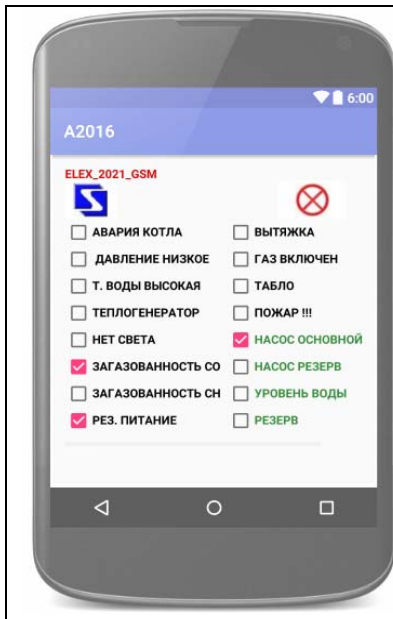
6:00

A2016

ELEX_2021_GSM

АВАРИЯ КОТЛА
ДАВЛЕНИЕ НИЗКОЕ
Т. ВОДЫ ВЫСОКАЯ
ТЕПЛОГЕНЕРАТОР
НЕТ СВЕТА
ЗАГАЗОВАННОСТЬ СО
ЗАГАЗОВАННОСТЬ СН
РЕЗ. ПИТАНИЕ

ВЫТЯЖКА
ГАЗ ВКЛЮЧЕН
ТАБЛО
ПОЖАР !!!
НАСОС ОСНОВНОЙ
НАСОС РЕЗЕРВ
УРОВЕНЬ ВОДЫ
РЕЗЕРВ